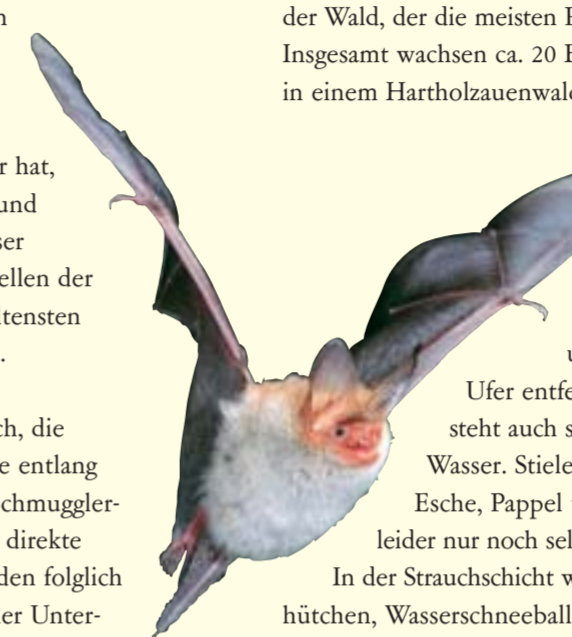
n

r hat,
und
ser
ellen der
tensten
.

ch, die
e entlang
chmuggler-
direkte
den folglich
er Unter-

der Wald, der die meisten F
Insgesamt wachsen ca. 20 E
in einem Hartholzauenwald

u
Ufer entfe
steht auch s
Wasser. Stiele
Esche, Pappel
leider nur noch sel
In der Strauchschicht w
hütchen, Wasserschneeball